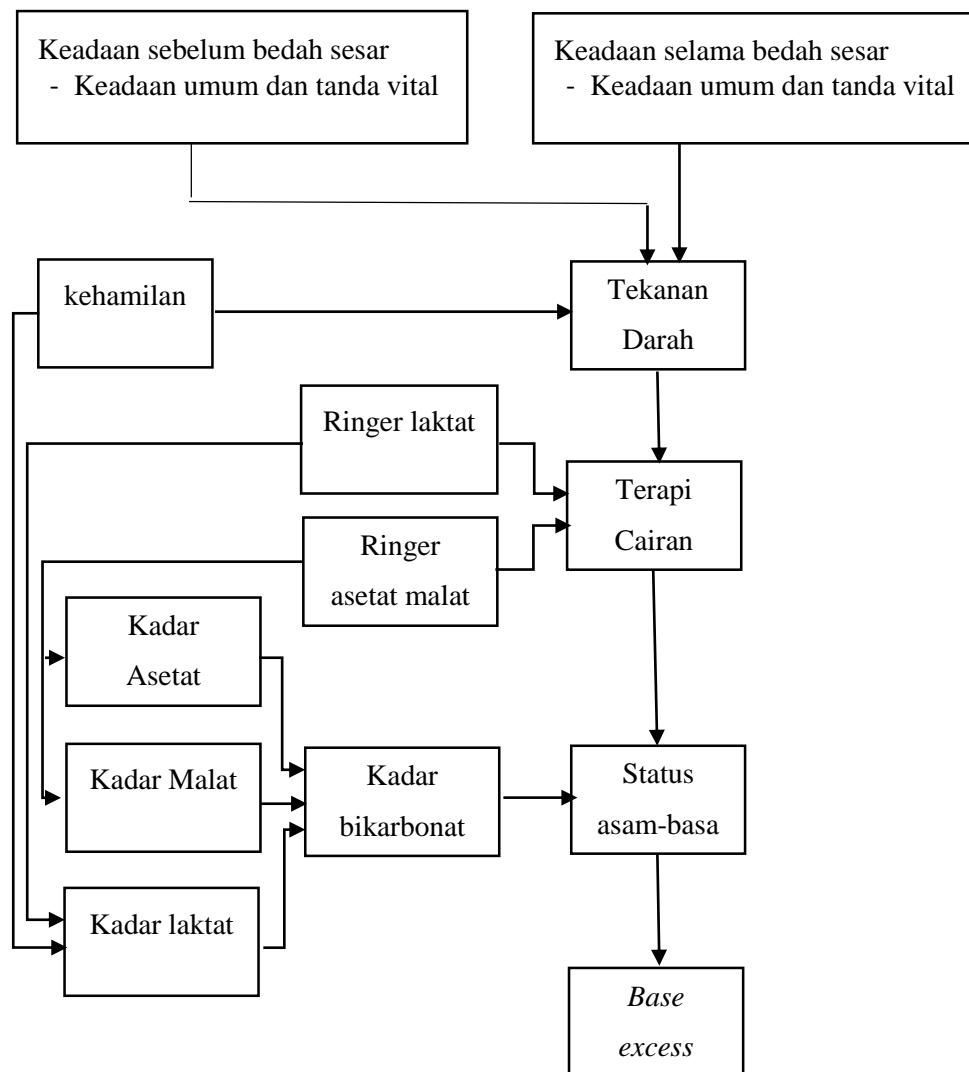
Keadaan sebelum bedah sesar
- Keadaan umum dan tanda vital

Keadaan selama bedah sesar
- Keadaan umum dan tanda vital

kehamilan

Tekanan Darah

Ringer laktat

Terapi Cairan

Ringer asetat malat

Kadar Asetat

Kadar Malat

Kadar bikarbonat

Status asam-basa

Kadar laktat

*Base excess*